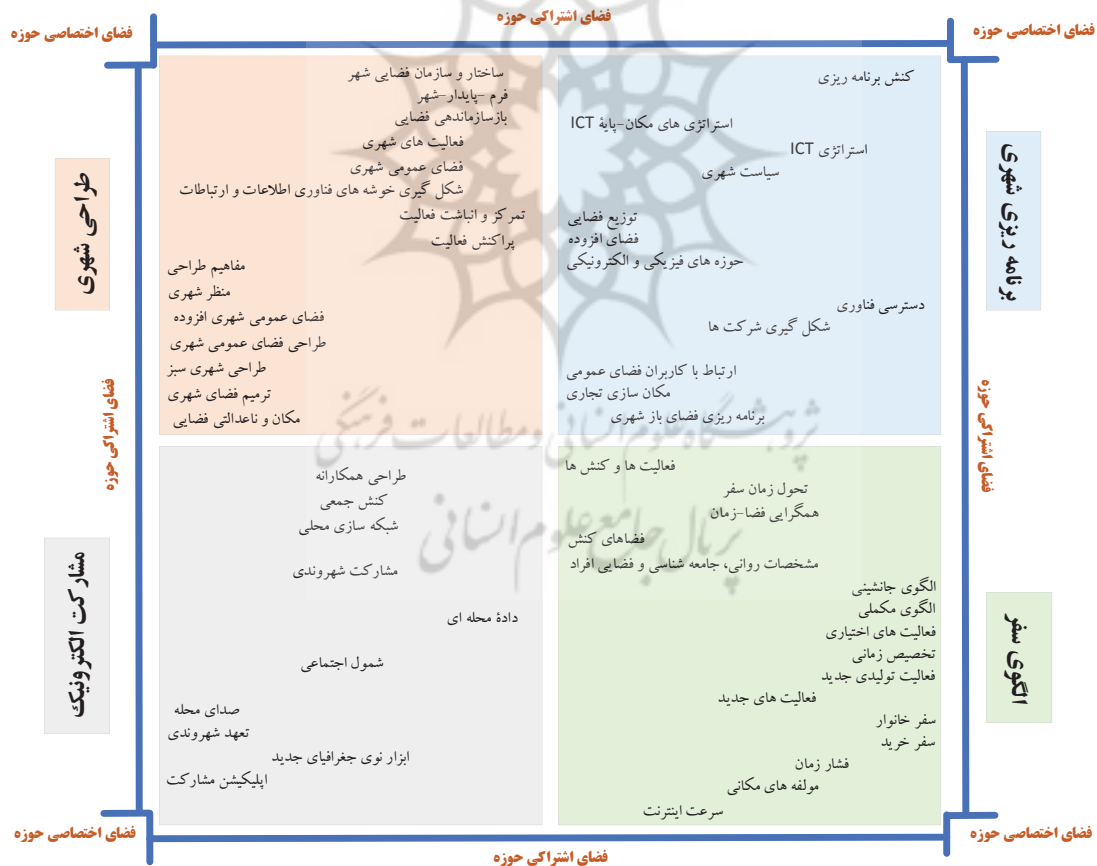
فضای اختصاصی حوزه
فضای اشتراکی حوزه
فضای اختصاصی حوزه

طراحی شهری

ساختار و سازمان فضایی شهر
فرم -پایدار-شهر
بازسازماندهی فضایی
فعالیت های شهری
فضای عمومی شهری
شکل گیری خوشه های فناوری اطلاعات و ارتباطات
تمرکز و انباشت فعالیت
پراکنش فعالیت

مفاهیم طراحی
منظر شهری
فضای عمومی شهری افزوده
طراحی فضای عمومی شهری
طراحی شهری سبز
ترمیم فضای شهری
مکان و ناعدالتی فضایی

کنش برنامه ریزی
استراتژی های مکان-پایهٔ ICT
استراتژی ICT
سیاست شهری
توزیع فضایی
فضای افزوده
حوزه های فیزیکی و الکترونیکی
دسترسی فناوری
شکل گیری شرکت ها
ارتباط با کاربران فضای عمومی
مکان سازی تجاری
برنامه ریزی فضای باز شهری

برنامه ریزی شهری

فضای اشتراکی حوزه
فضای اشتراکی حوزه

مشارکت الکترونیک

طراحی همکارانه
کنش جمعی
شبکه سازی محلی
مشارکت شهروندی
دادهٔ محله ای
شمول اجتماعی
صدای محله
تعهد شهروندی
ابزار نوی جغرافیای جدید
اپلیکیشن مشارکت

فعالیت ها و کنش ها
تحول زمان سفر
همگرایی فضا-زمان
فضاهای کنش
مشخصات روانی، جامعه شناسی و فضایی افراد
الگوی جانشینی
الگوی مکملی
فعالیت های اختیاری
تخصیص زمانی
فعالیت تولیدی جدید
فعالیت های جدید
سفر خانوار
سفر خرید
فشار زمان
مولفه های مکانی
سرعت اینترنت

الگوی سفر

فضای اختصاصی حوزه
فضای اختصاصی حوزه
فضای اشتراکی حوزه